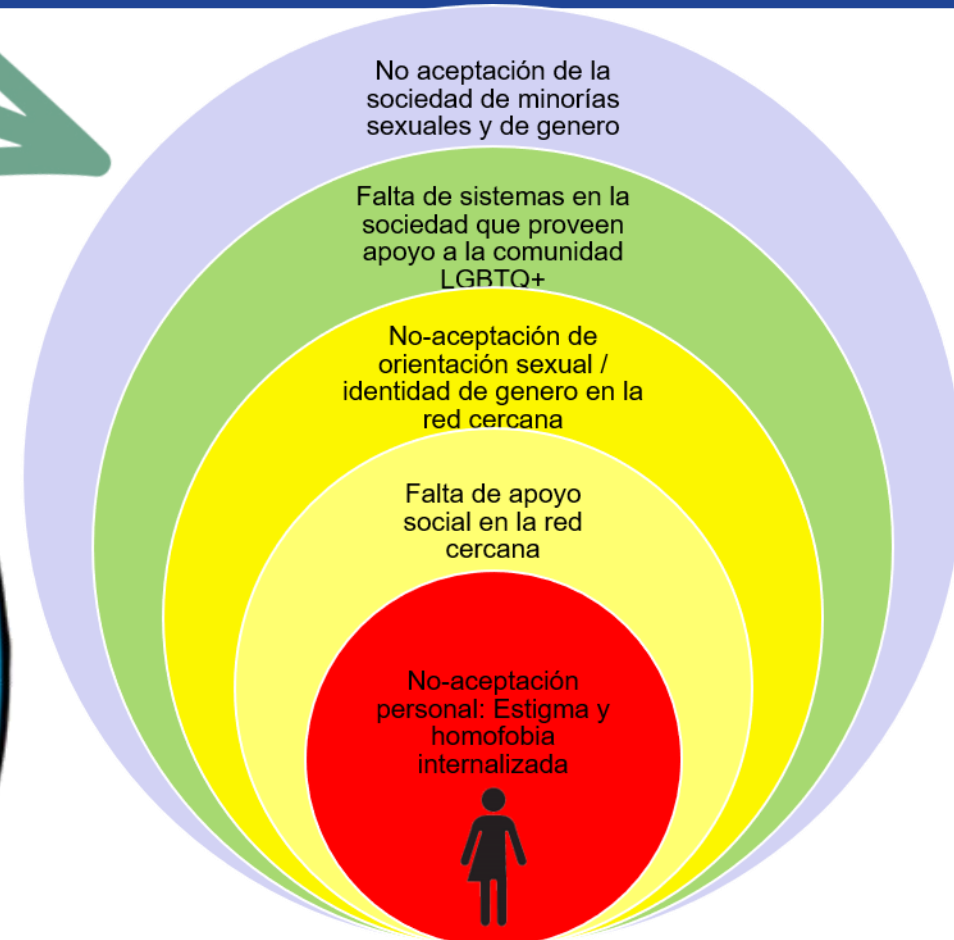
No aceptación de la sociedad de minorías sexuales y de genero

Falta de sistemas en la sociedad que proveen apoyo a la comunidad LGBTQ+

No-aceptación de orientación sexual / identidad de genero en la red cercana

Falta de apoyo social en la red cercana

No-aceptación personal: Estigma y homofobia internalizada